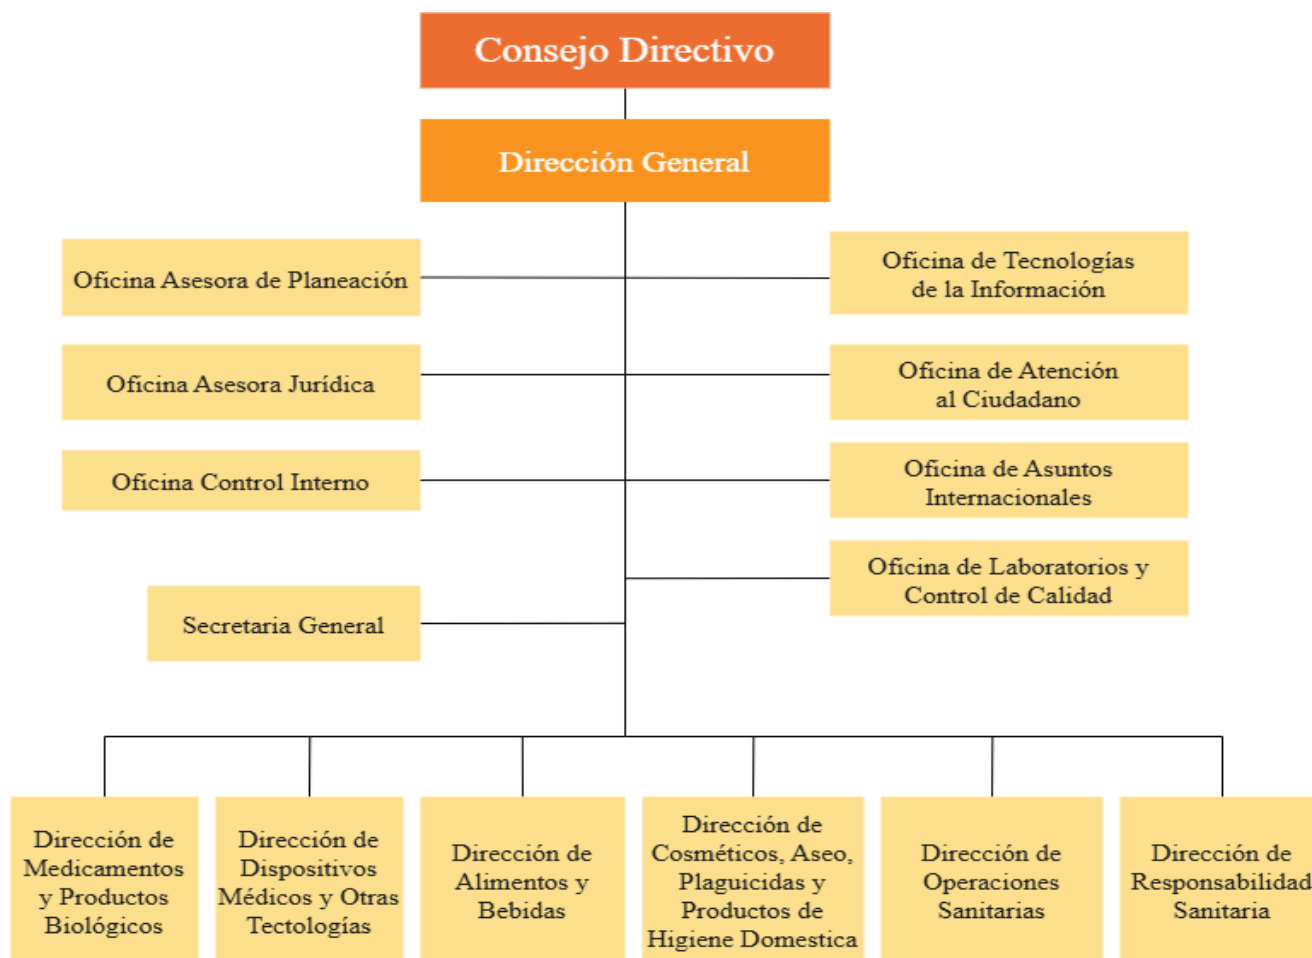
Consejo Directivo

Dirección General

Oficina Asesora de Planeación

Oficina de Tecnologías de la Información

Oficina Asesora Jurídica

Oficina de Atención al Ciudadano

Oficina Control Interno

Oficina de Asuntos Internacionales

Oficina de Laboratorios y Control de Calidad

Secretaria General

Dirección de Medicamentos y Productos Biológicos

Dirección de Dispositivos Médicos y Otras Tectologías

Dirección de Alimentos y Bebidas

Dirección de Cosméticos, Aseo, Plaguicidas y Productos de Higiene Domestica

Dirección de Operaciones Sanitarias

Dirección de Responsabilidad Sanitaria